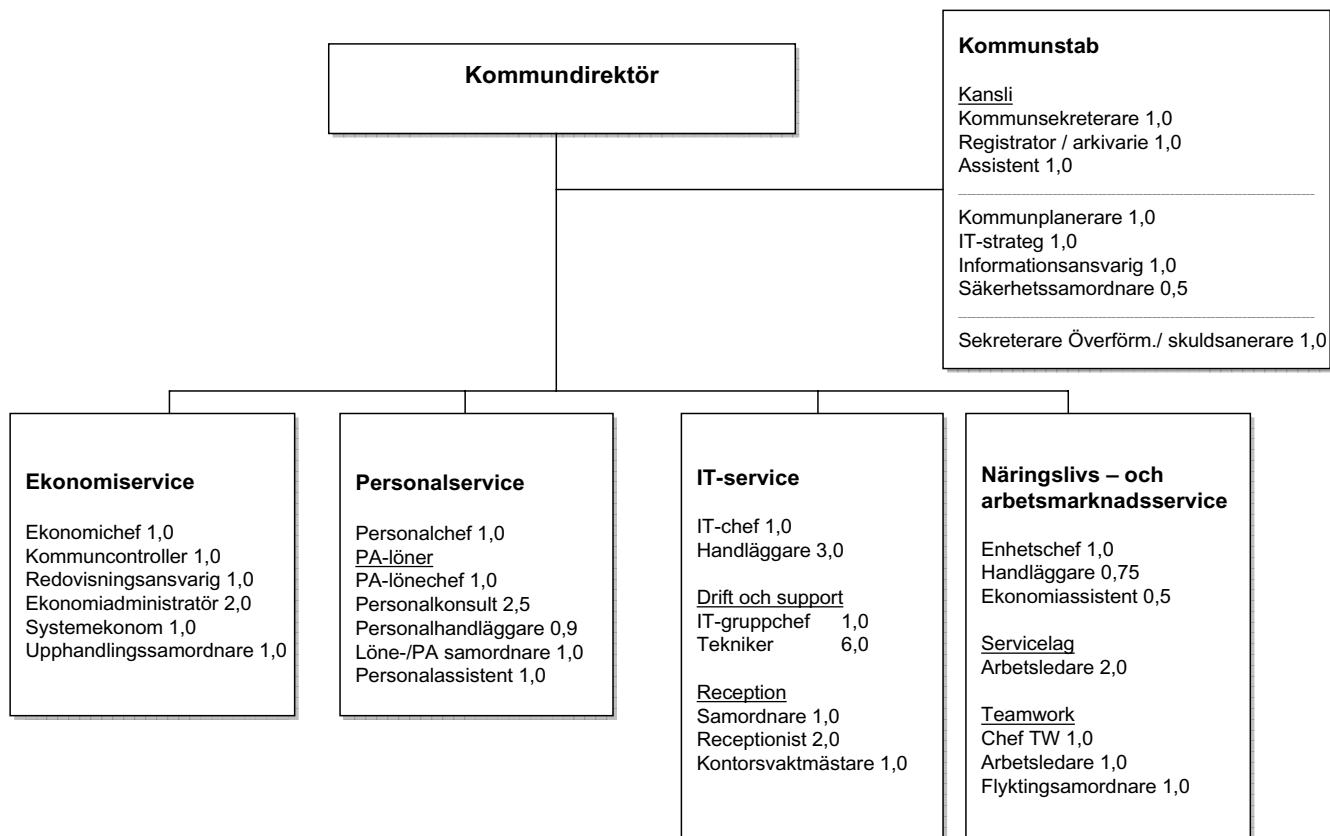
Kommundirektör

Kommunstab

Kansli
Kommunsekreterare 1,0
Registrator / arkivarie 1,0
Assistent 1,0

Kommunplanerare 1,0
IT-strateg 1,0
Informationsansvarig 1,0
Säkerhetssamordnare 0,5

Sekreterare Överförm./ skuldsanerare 1,0

Ekonomiservice

Ekonomichef 1,0
Kommuncontroller 1,0
Redovisningsansvarig 1,0
Ekonomiadministratör 2,0
Systemekonom 1,0
Upphandlingssamordnare 1,0

Personalservice

Personalchef 1,0
PA-löner
PA-lönechef 1,0
Personalkonsult 2,5
Personalhandläggare 0,9
Löne-/PA samordnare 1,0
Personalassistent 1,0

IT-service

IT-chef 1,0
Handläggare 3,0

Drift och support
IT-gruppchef 1,0
Tekniker 6,0

Reception
Samordnare 1,0
Receptionist 2,0
Kontorsvaktmästare 1,0

Näringslivs – och arbetsmarknadsservice

Enhetschef 1,0
Handläggare 0,75
Ekonomiassistent 0,5

Servicelag
Arbetsledare 2,0

Teamwork
Chef TW 1,0
Arbetsledare 1,0
Flyktingsamordnare 1,0